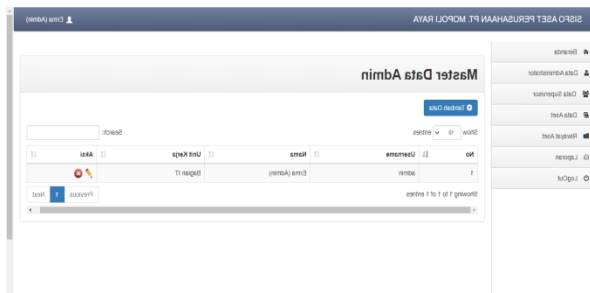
SISFO ASET PERUSAHAAN PT. MOPOLI RAYA

Erma (Admin)

Beranda
Data Administrator
Data Supervisor
Data Aset
Riwayat Aset
Laporan
LogOut

Master Data Admin

Tambah Data

Show 10 entries

Search:

| No | Username | Nama | Unit Kerja | Aksi |
|---|---|---|---|---|
| 1 | admin | Erma (Admin) | Bagian IT | |

Showing 1 to 1 of 1 entries

Previous 1 Next